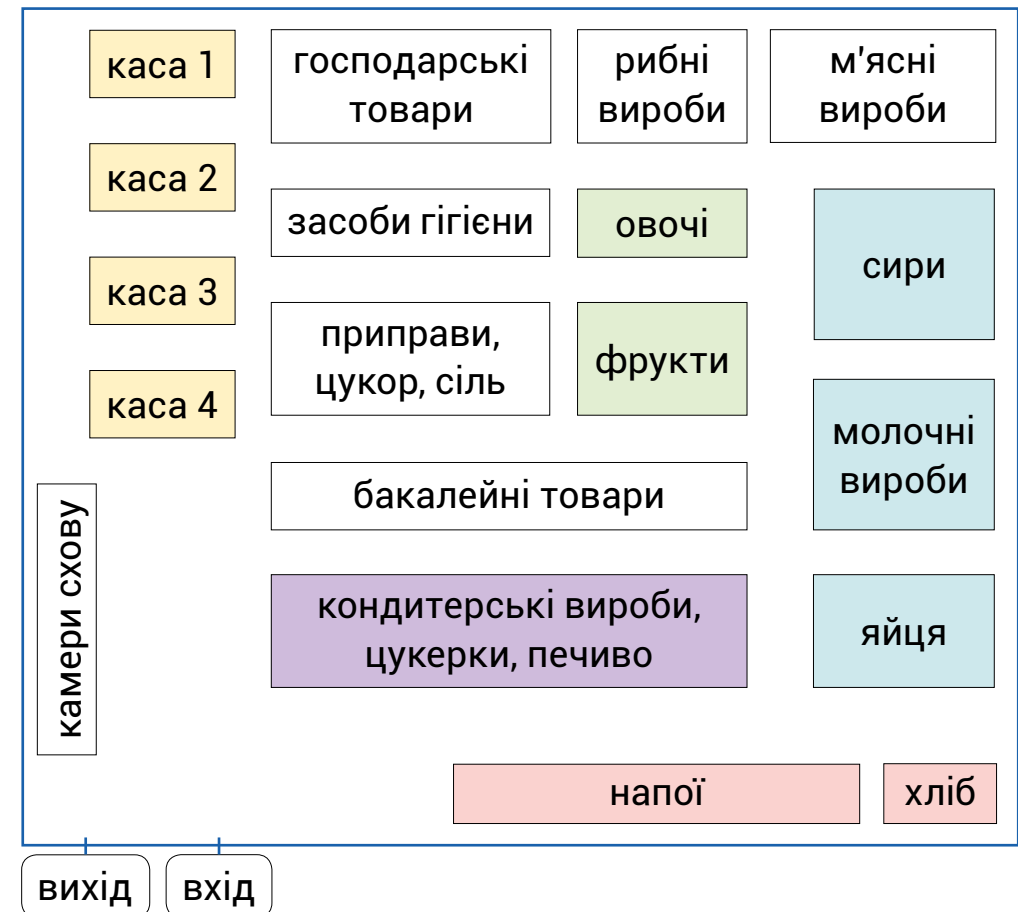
каса 1

господарські товари

рибні вироби

м'ясні вироби

каса 2

засоби гігієни

овочі

сири

каса 3

приправи, цукор, сіль

фрукти

каса 4

молочні вироби

бакалейні товари

камери схову

кондитерські вироби, цукерки, печиво

яйця

напої

хліб

вихід

вхід